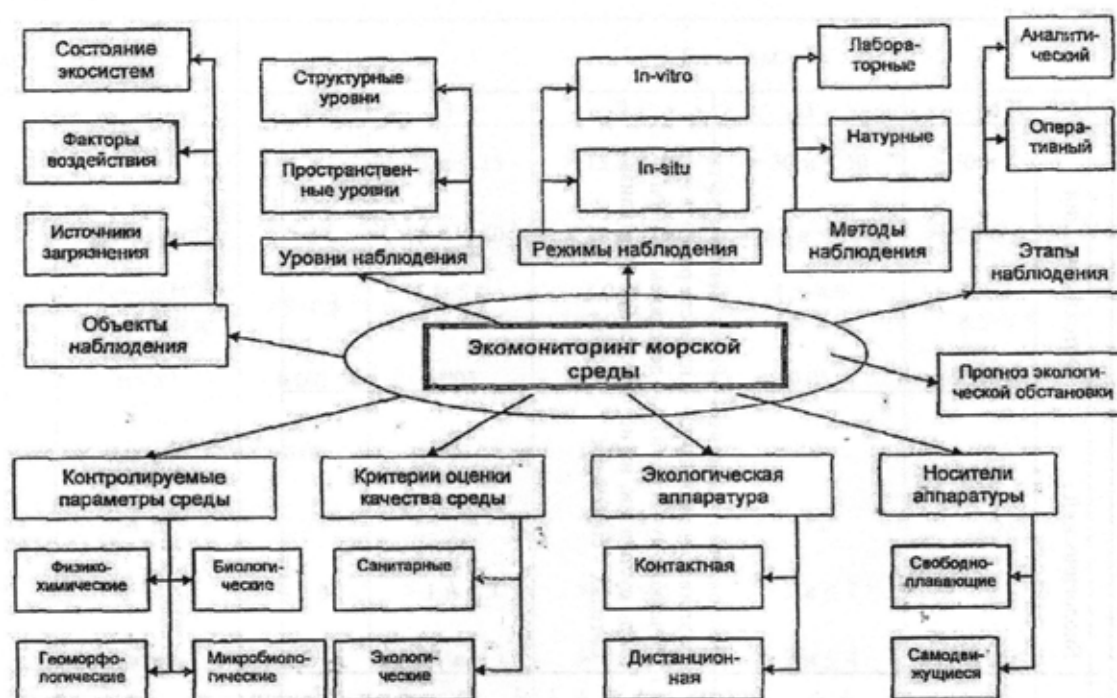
Состояние экосистем

Факторы воздействия

Источники загрязнения

Объекты наблюдения

Структурные уровни

Пространственные уровни

Уровни наблюдения

In-vitro

In-situ

Режимы наблюдения

Лабораторные

Натурные

Методы наблюдения

Аналитический

Оперативный

Этапы наблюдения

Экомониторинг морской среды

Прогноз экологической обстановки

Контролируемые параметры среды

Физико-химические

Биологические

Геоморфологические

Микробиологические

Критерии оценки качества среды

Санитарные

Экологические

Экологическая аппаратура

Контактная

Дистанционная

Носители аппаратуры

Свободноплавающие

Самодвижущиеся